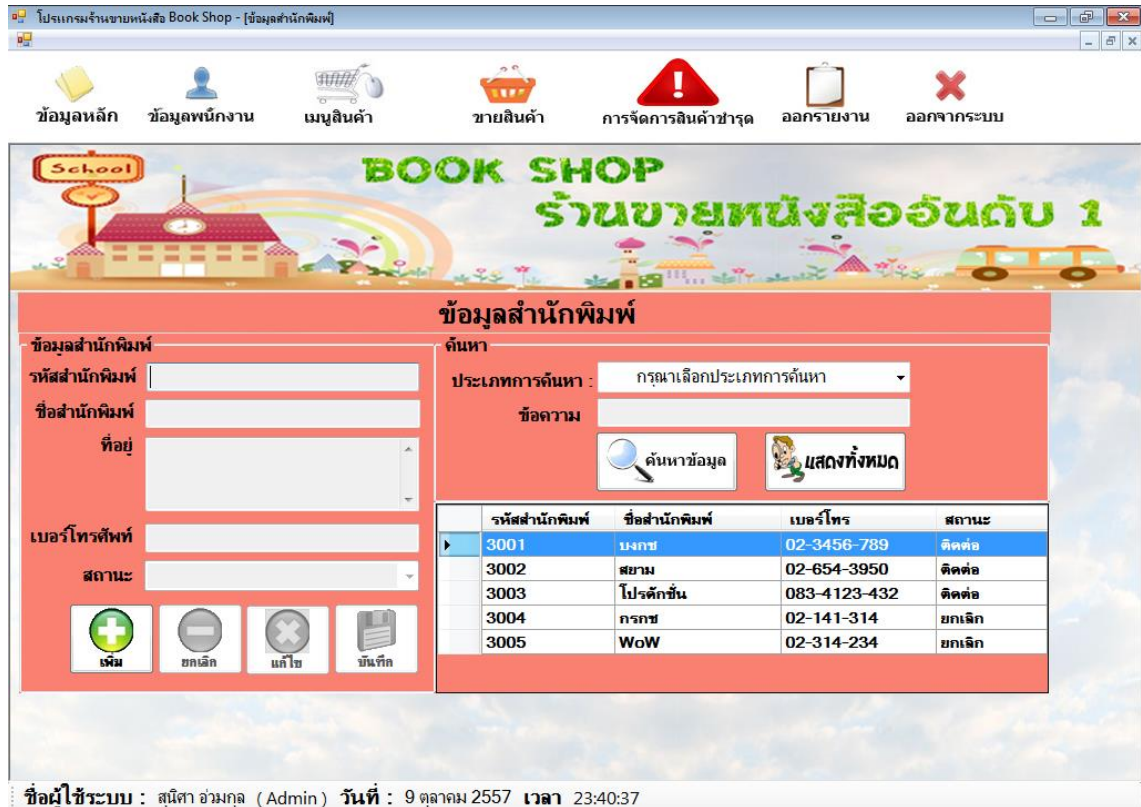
โปรแกรมร้านขายหนังสือ Book Shop - [ข้อมูลสำนักพิมพ์]

ข้อมูลหลัก ข้อมูลพนักงาน เมนูสินค้า ขายสินค้า การจัดการสินค้าชำรุด ออกรายงาน ออกจากระบบ

School

BOOK SHOP
ร้านขายหนังสืออันดับ 1

ข้อมูลสำนักพิมพ์

ข้อมูลสำนักพิมพ์
รหัสสำนักพิมพ์
ชื่อสำนักพิมพ์
ที่อยู่
เบอร์โทรศัพท์
สถานะ
เพิ่ม ยกเลิก แก้ไข บันทึก

ค้นหา
ประเภทการค้นหา : กรุณาเลือกประเภทการค้นหา
ข้อความ
ค้นหาข้อมูล แสดงทั้งหมด

| รหัสสำนักพิมพ์ | ชื่อสำนักพิมพ์ | เบอร์โทร | สถานะ |
|---|---|---|---|
| 3001 | บงกช | 02-3456-789 | ติดต่อ |
| 3002 | สยาม | 02-654-3950 | ติดต่อ |
| 3003 | โปรดักชั่น | 083-4123-432 | ติดต่อ |
| 3004 | กรกช | 02-141-314 | ยกเลิก |
| 3005 | WoW | 02-314-234 | ยกเลิก |

ชื่อผู้ใช้ระบบ : สุนิศา อ่วมกุล (Admin) วันที่ : 9 ตุลาคม 2557 เวลา 23:40:37